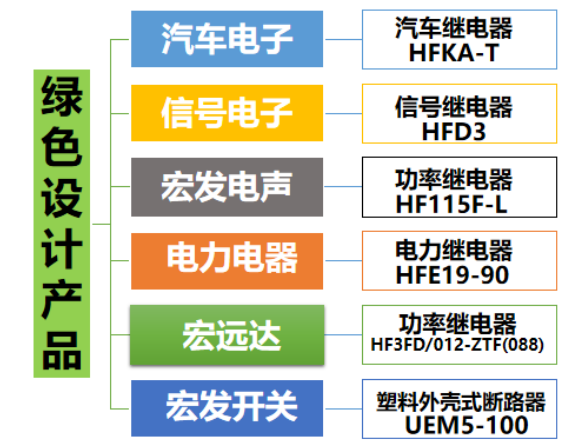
绿色设计产品

汽车电子
汽车继电器
HFKA-T

信号电子
信号继电器
HFD3

宏发电声
功率继电器
HF115F-L

电力电器
电力继电器
HFE19-90

宏远达
功率继电器
HF3FD/012-ZTF(088)

宏发开关
塑料外壳式断路器
UEM5-100